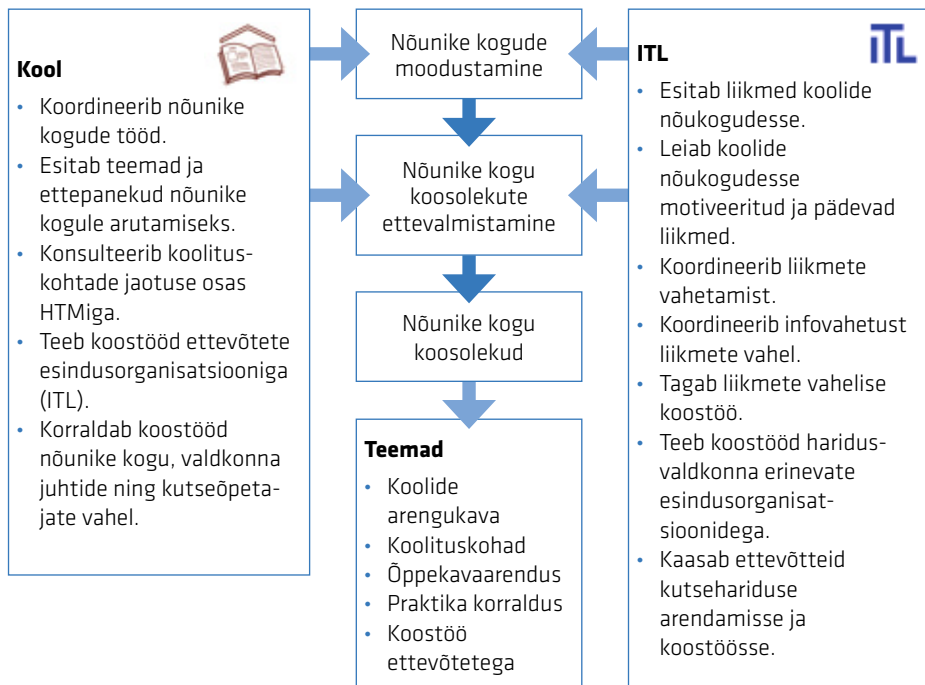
Kool

- Koordineerib nõunike kogude tööd.
- Esitab teemad ja ettepanekud nõunike kogule arutamiseks.
- Konsulteerib koolituskohtade jaotuse osas HTMiga.
- Teeb koostööd ettevõtete esindusorganisatsiooniga (ITL).
- Korraldab koostööd nõunike kogu, valdkonna juhtide ning kutseõpetajate vahel.

Nõunike kogude moodustamine

Nõunike kogu koosolekute ettevalmistamine

Nõunike kogu koosolekud

Teemad

- Koolide arengukava
- Koolituskohad
- Õppekavaarendus
- Praktika korraldus
- Koostöö ettevõtetega

ITL

ITL

- Esitab liikmed koolide nõukogudesse.
- Leiab koolide nõukogudesse motiveeritud ja pädevad liikmed.
- Koordineerib liikmete vahetamist.
- Koordineerib infovahetust liikmete vahel.
- Tagab liikmete vahelise koostöö.
- Teeb koostööd haridusvaldkonna erinevate esindusorganisatsioonidega.
- Kaasab ettevõtteid kutsehariduse arendamisse ja koostöösse.